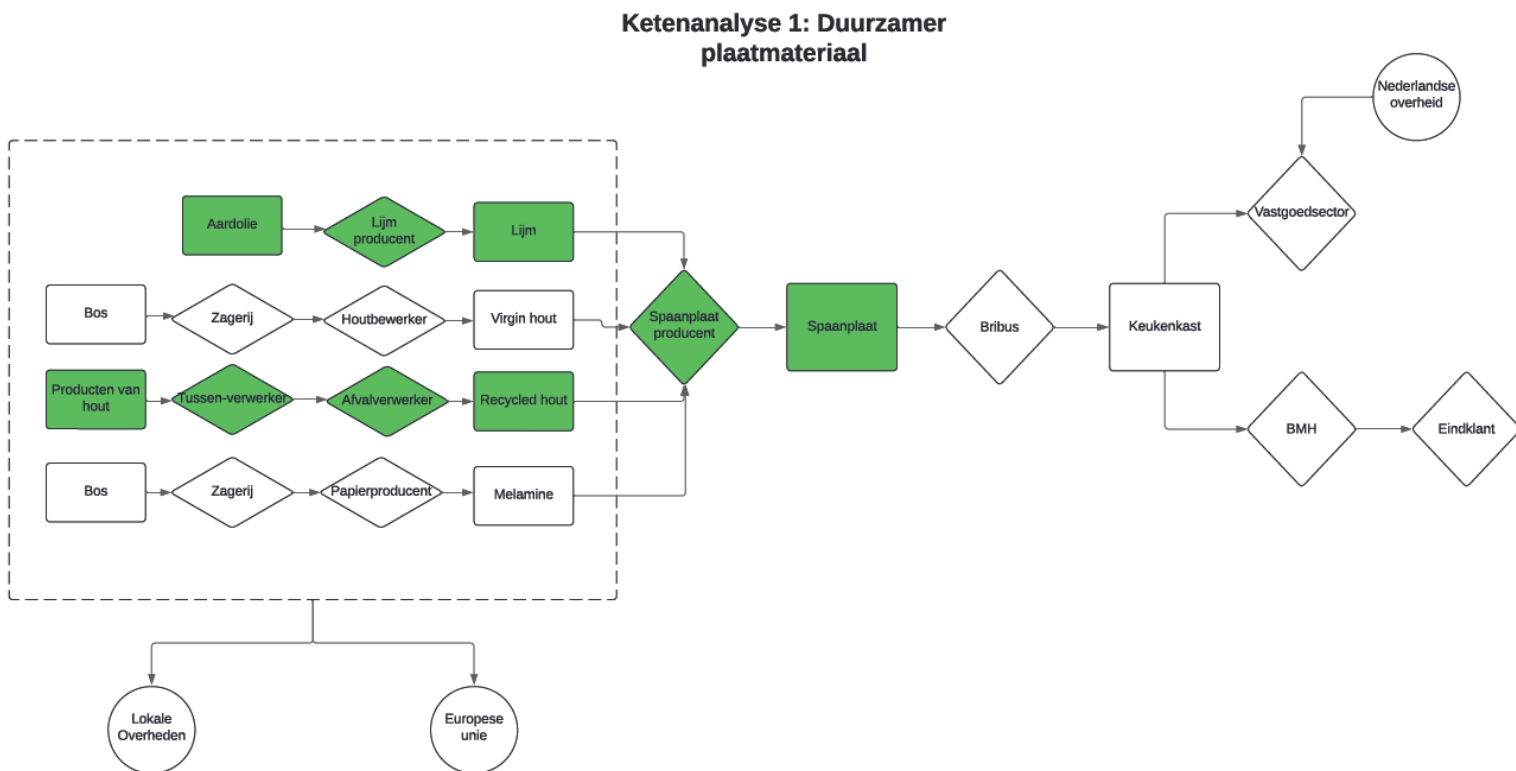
Ketenanalyse 1: Duurzamer plaatmateriaal

Aardolie
Lijm producent
Lijm

Bos
Zagerij
Houtbewerker
Virgin hout

Producten van hout
Tussen-verwerker
Afvalverwerker
Recycled hout

Bos
Zagerij
Papierproducent
Melamine

Spaanplaat producent
Spaanplaat
Bribus
Keukenkast

Nederlandse overheid
Vastgoedsector

BMH
Eindklant

Lokale Overheden
Europese unie